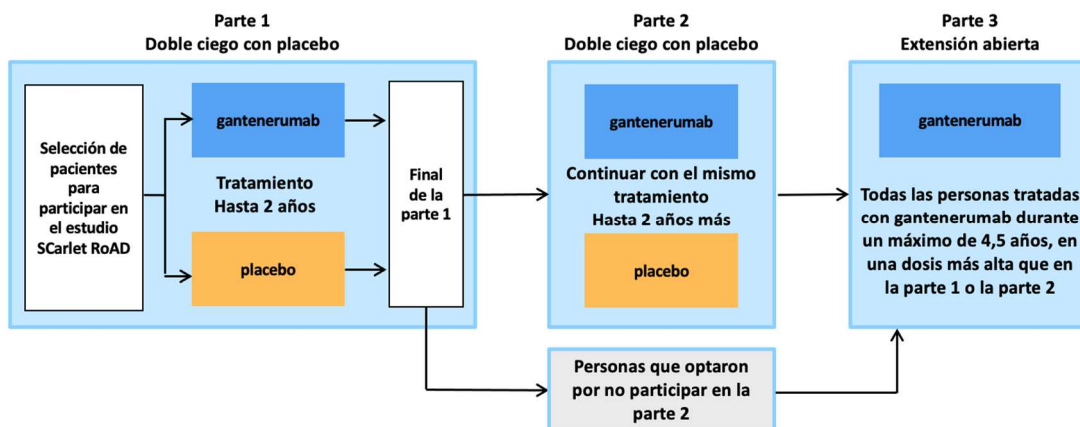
Parte 1
Doble ciego con placebo

Selección de pacientes para participar en el estudio SCarlet RoAD

gantenerumab

Tratamiento
Hasta 2 años

placebo

Final de la parte 1

Parte 2
Doble ciego con placebo

gantenerumab

Continuar con el mismo tratamiento
Hasta 2 años más

placebo

Personas que optaron por no participar en la parte 2

Parte 3
Extensión abierta

gantenerumab

Todas las personas tratadas con gantenerumab durante un máximo de 4,5 años, en una dosis más alta que en la parte 1 o la parte 2